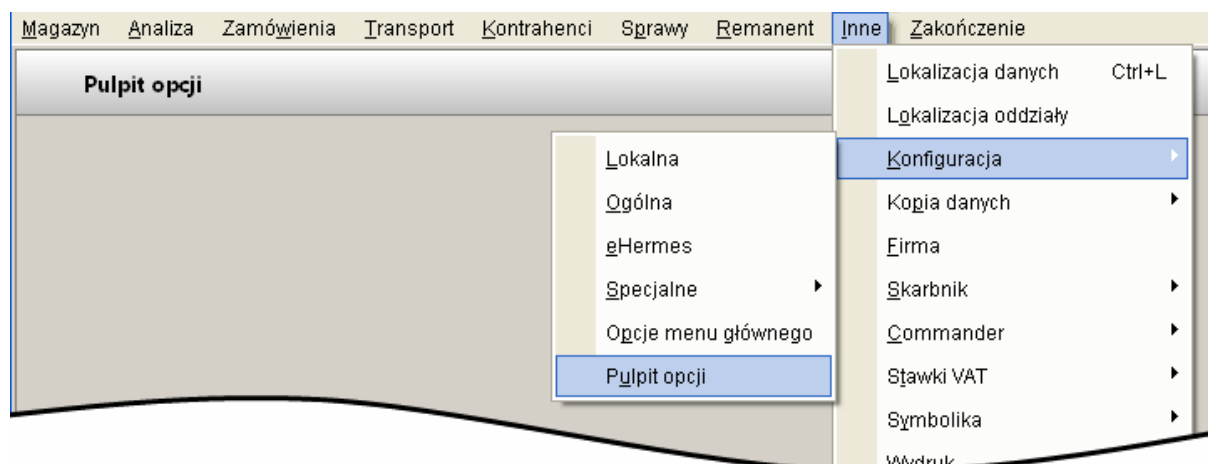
Magazyn Analiza Zamówienia Transport Kontrahenci Sprawy Remanent Inne Zakończenie

Pulpit opcji

Lokalna
Ogólna
eHermes
Specjalne
Opcje menu głównego
Pulpit opcji

Lokalizacja danych Ctrl+L
Lokalizacja oddziały
Konfiguracja
Kopia danych
Firma
Skarbnik
Commander
Stawki VAT
Symbolika
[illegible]